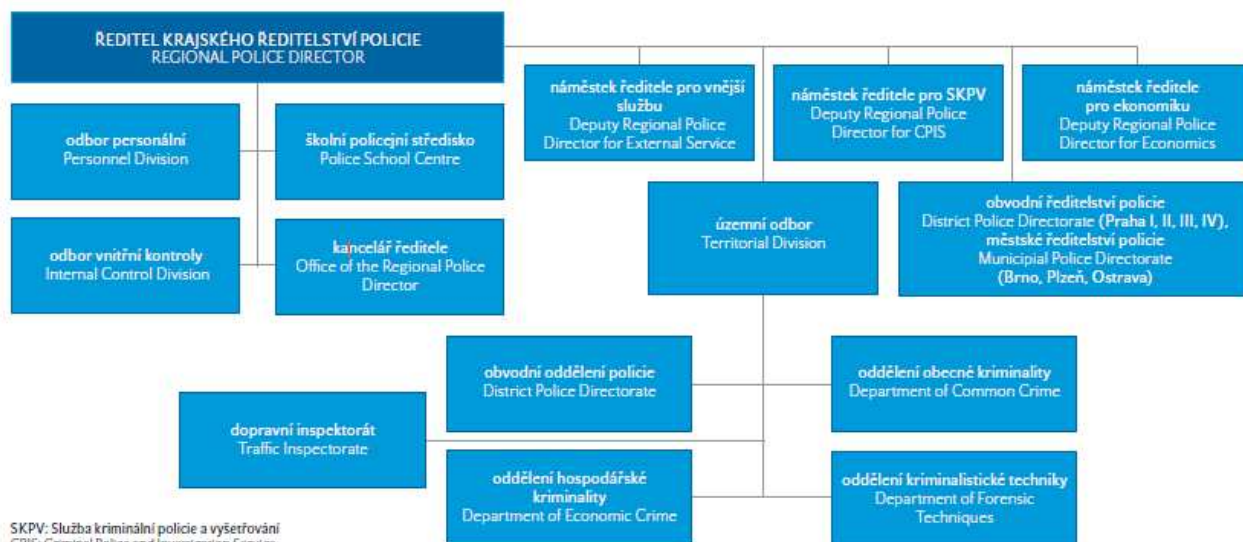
ŘEDITEL KRAJSKÉHO ŘEDITELSTVÍ POLICIE
REGIONAL POLICE DIRECTOR

odbor personální
Personnel Division

školní policejní středisko
Police School Centre

odbor vnitřní kontroly
Internal Control Division

kancelář ředitele
Office of the Regional Police Director

náměstek ředitele pro vnější službu
Deputy Regional Police Director for External Service

náměstek ředitele pro SKPV
Deputy Regional Police Director for CPIS

náměstek ředitele pro ekonomiku
Deputy Regional Police Director for Economics

územní odbor
Territorial Division

obvodní ředitelství policie
District Police Directorate (Praha I, II, III, IV),
městské ředitelství policie
Municipal Police Directorate
(Brno, Plzeň, Ostrava)

obvodní oddělení policie
District Police Directorate

oddělení obecné kriminality
Department of Common Crime

dopravní inspektorát
Traffic Inspectorate

oddělení hospodářské kriminality
Department of Economic Crime

oddělení kriminalistické techniky
Department of Forensic Techniques

SKPV: Služba kriminální policie a vyšetřování
CPIS: Criminal Police and Investigation Service